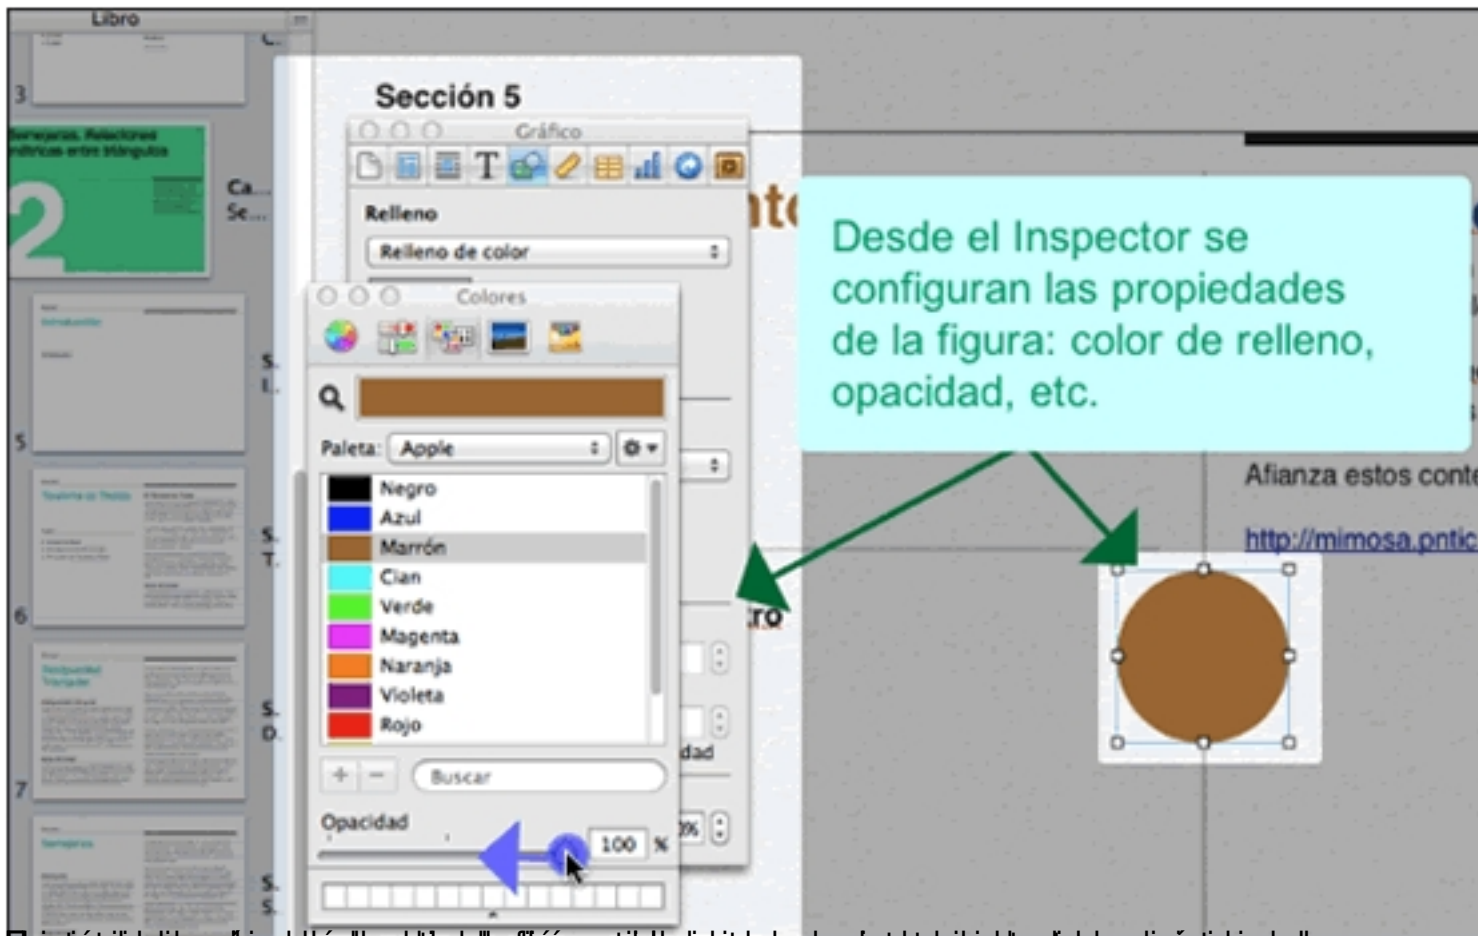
Libro

3

Semejanzas. Relaciones métricas entre triángulos

2

Ca...
Se...

5

S.
I.

6

S.
T.

7

S.
D.

S.
S.

Sección 5

Gráfico

Relleno

Relleno de color

Colores

Paleta: Apple

Negro
Azul
Marrón
Cian
Verde
Magenta
Naranja
Violeta
Rojo

Buscar

Opacidad

100 %

ro

dad

Desde el Inspector se configuran las propiedades de la figura: color de relleno, opacidad, etc.

Afianza estos conte

http://mimosa.pntic